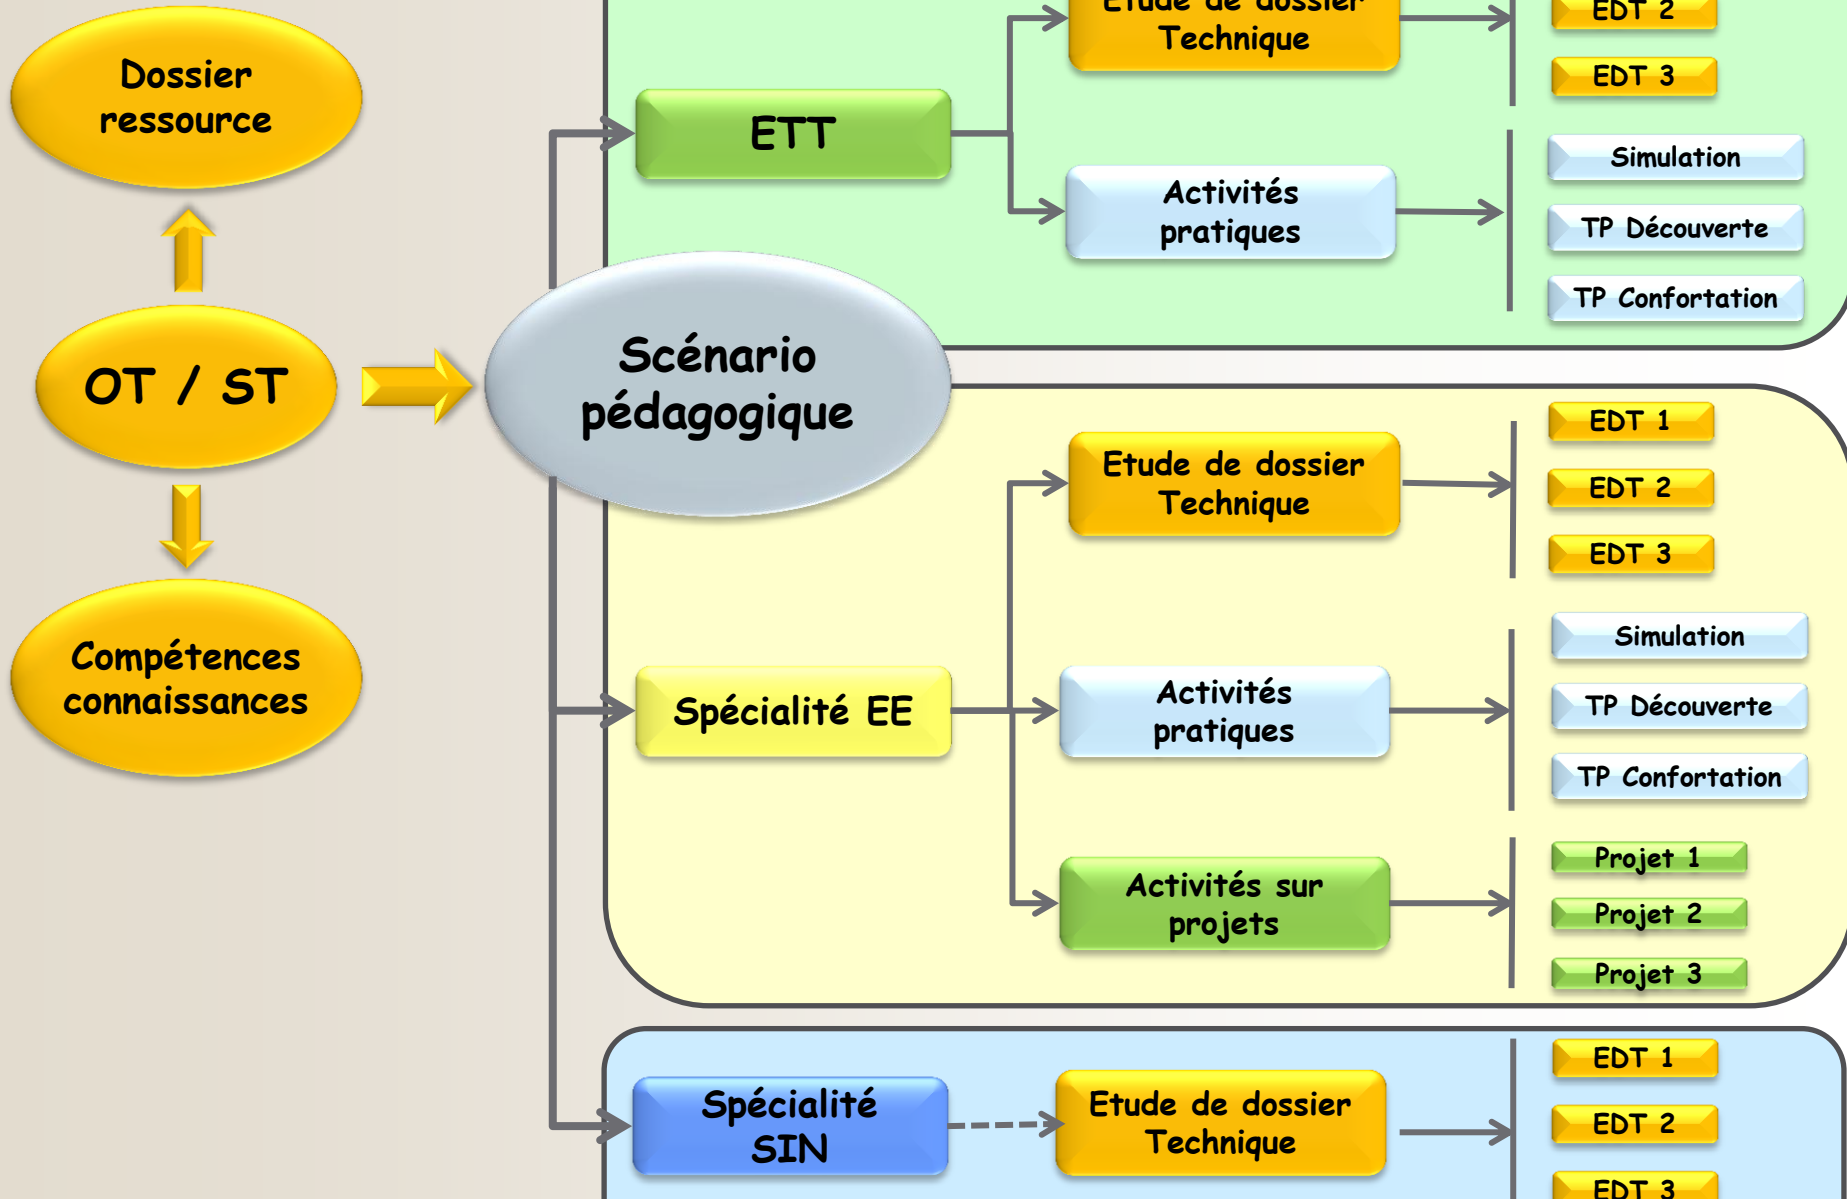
Dossier ressource

OT / ST

Compétences connaissances

Scénario pédagogique

ETT

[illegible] Technique

EDT 2

EDT 3

Activités pratiques

Simulation

TP Découverte

TP Confortation

Spécialité EE

Etude de dossier Technique

EDT 1

EDT 2

EDT 3

Activités pratiques

Simulation

TP Découverte

TP Confortation

Activités sur projets

Projet 1

Projet 2

Projet 3

Spécialité SIN

Etude de dossier Technique

EDT 1

EDT 2

EDT 3